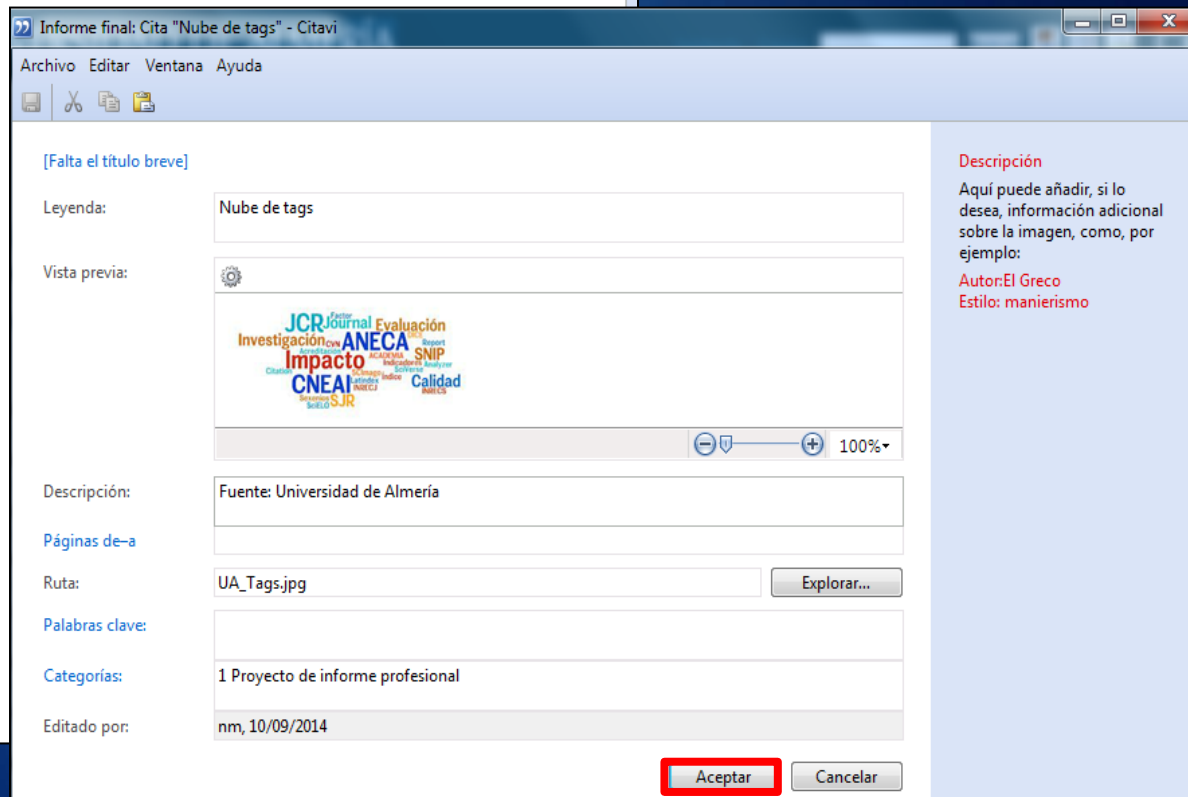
Informe final: Cita "Nube de tags" - Citavi

Archivo Editar Ventana Ayuda

[Falta el título breve]

Leyenda: Nube de tags

Vista previa:

JCR Factor Journal Evaluación Investigación CVN ANECA DICE Report Acreditación Impacto SNIP ACADEMIA Indicadores Analyzer Citation SCImago SciVerse CNEAI Latindex Indice Calidad INRECJ INRECS Sexenios SJR SciELO

100%

Descripción: Fuente: Universidad de Almería

Páginas de–a

Ruta: UA_Tags.jpg Explorar...

Palabras clave:

Categorías: 1 Proyecto de informe profesional

Editado por: nm, 10/09/2014

Aceptar Cancelar

Descripción

Aquí puede añadir, si lo desea, información adicional sobre la imagen, como, por ejemplo:

Autor:El Greco
Estilo: manierismo